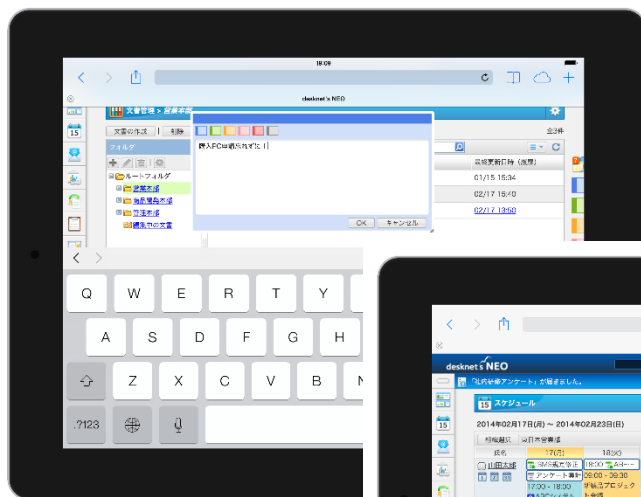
18:09

desknet's NEO

文書管理 > 営業本部

文書の作成 | 削除

全3件

フォルダ

ルートフォルダ

営業本部

商品開発本部

管理本部

編集中の文書

購入PCは明示すること

OK キャンセル

最終更新日時(降順)

01/15 15:34

02/17 15:40

02/17 13:50

Q W E R T Y

A S D F G H

Z X C V B N

.?123

desknet's NEO

「社内研修アンケート」が届きました。

15 スケジュール

2014年02月17日(月) ~ 2014年02月23日(日)

17(月) 18(火)

山田太郎

SMS報告会

アンケート

17:00 - 18:30